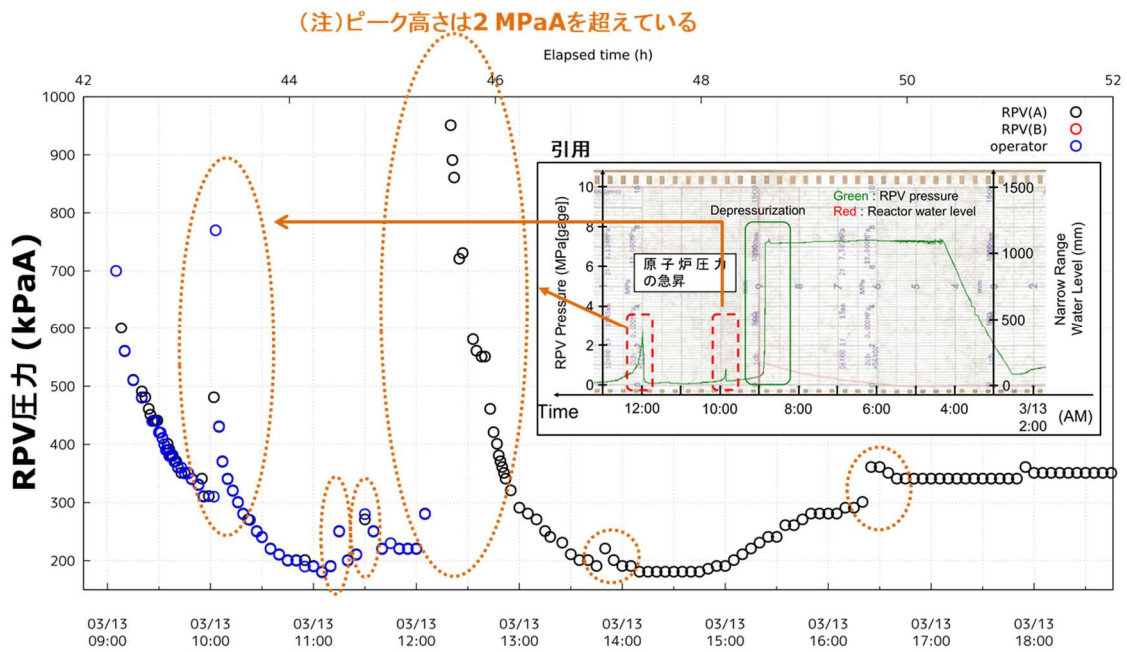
（注）ピーク高さは2 MPaAを超えている

Elapsed time (h)

42 44 46 48 50 52

1000
900
800
700
600
500
400
300
200

RPV圧力 (kPaA)

RPV(A)
RPV(B)
operator

引用

RPV Pressure (MPa[gage])
10
8
6
4
2
0

Depressurization

Green : RPV pressure
Red : Reactor water level

1500
1000
500
0

Narrow Range Water Level (mm)

原子炉圧力の急昇

Time 12:00 10:00 8:00 6:00 4:00 3/13 2:00 (AM)

03/13 09:00
03/13 10:00
03/13 11:00
03/13 12:00
03/13 13:00
03/13 14:00
03/13 15:00
03/13 16:00
03/13 17:00
03/13 18:00